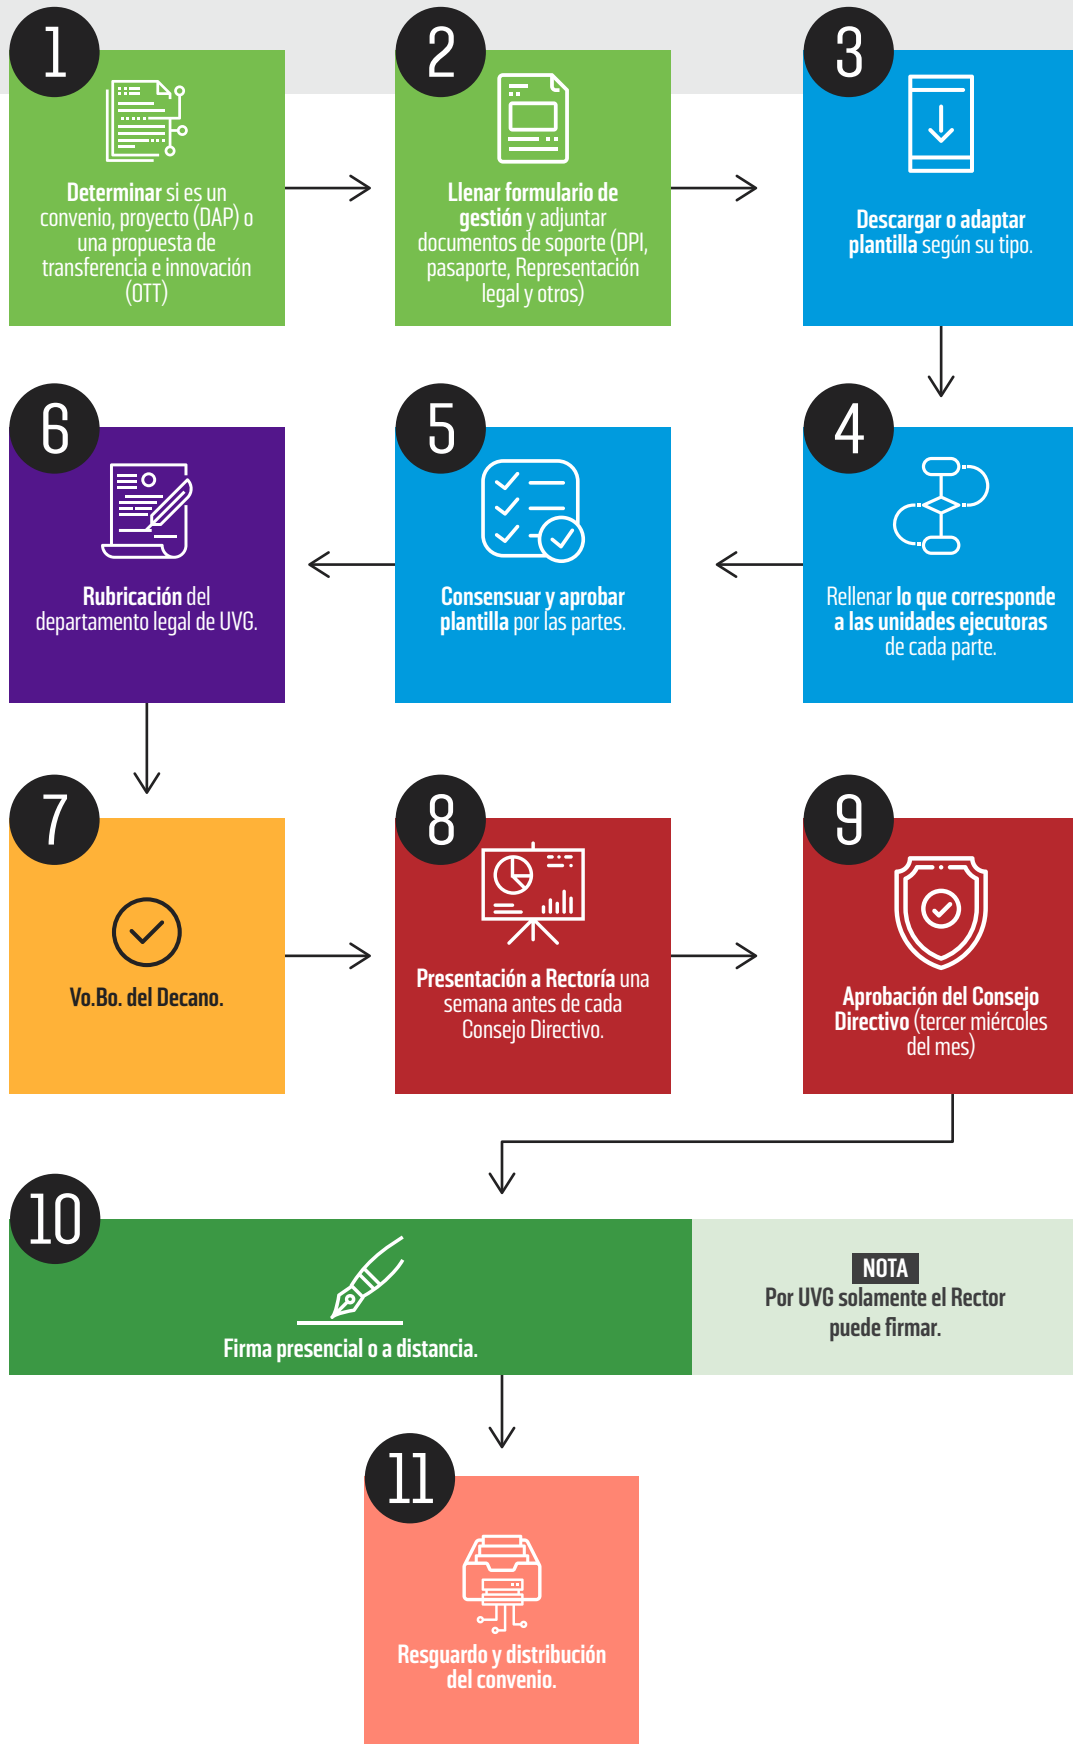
1
Determinar si es un convenio, proyecto (DAP) o una propuesta de transferencia e innovación (OTT)

2
Llenar formulario de gestión y adjuntar documentos de soporte (DPI, pasaporte, Representación legal y otros)

3
Descargar o adaptar plantilla según su tipo.

4
Rellenar lo que corresponde a las unidades ejecutoras de cada parte.

5
Consensuar y aprobar plantilla por las partes.

6
Rubricación del departamento legal de UVG.

7
Vo.Bo. del Decano.

8
Presentación a Rectoría una semana antes de cada Consejo Directivo.

9
Aprobación del Consejo Directivo (tercer miércoles del mes)

10
Firma presencial o a distancia.

NOTA
Por UVG solamente el Rector puede firmar.

11
Resguardo y distribución del convenio.